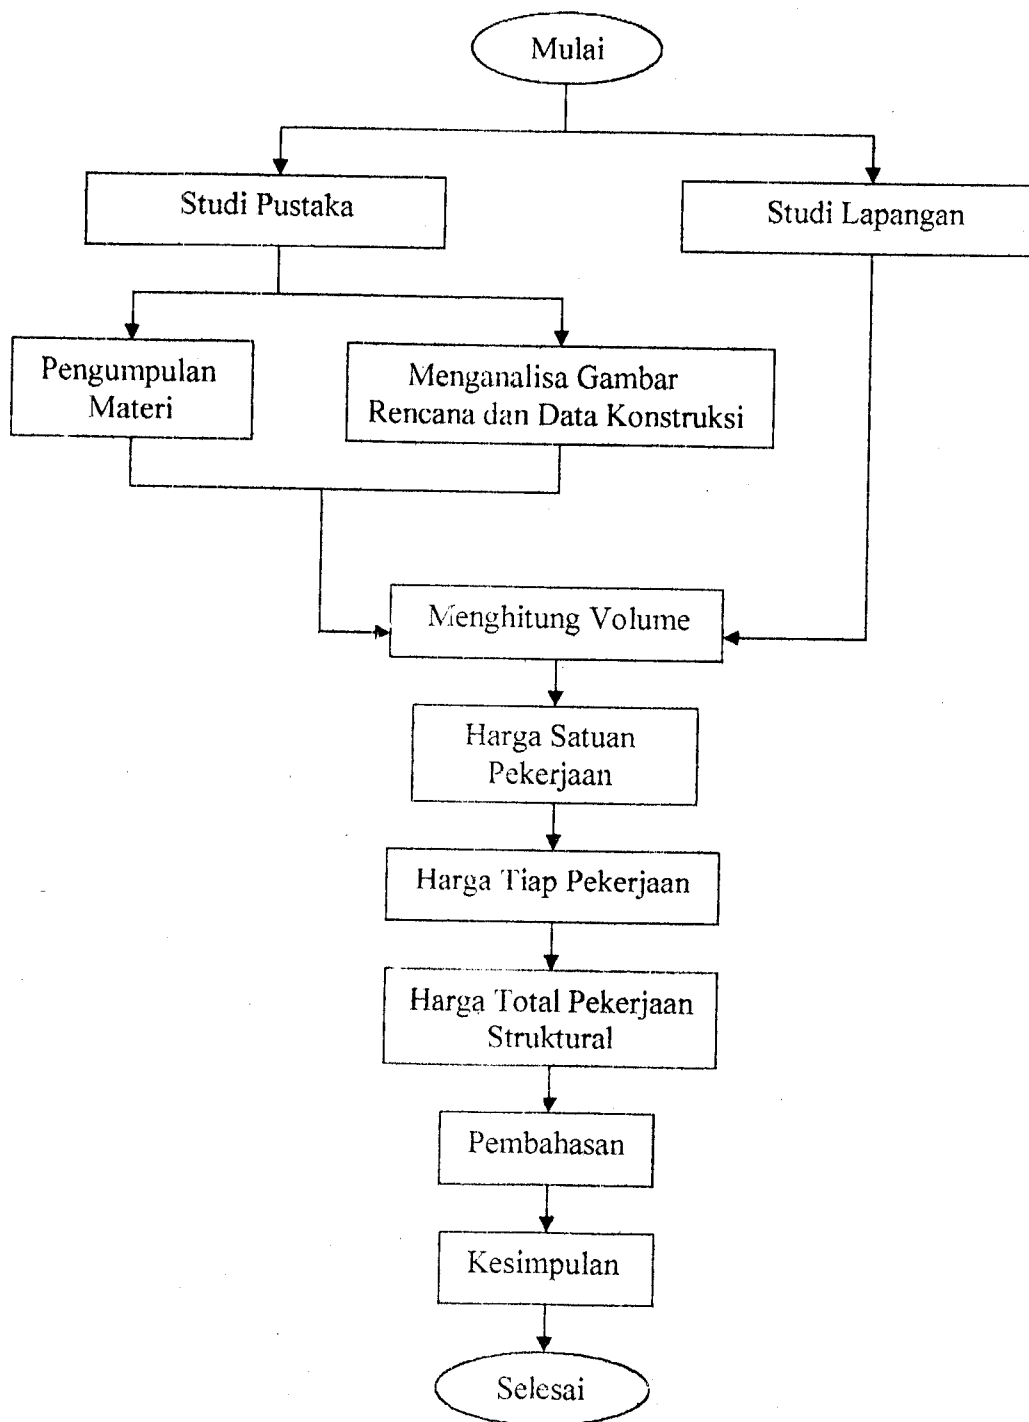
Mulai

Studi Pustaka

Studi Lapangan

Pengumpulan Materi

Menganalisa Gambar Rencana dan Data Konstruksi

Menghitung Volume

Harga Satuan Pekerjaan

Harga Tiap Pekerjaan

Harga Total Pekerjaan Struktural

Pembahasan

Kesimpulan

Selesai